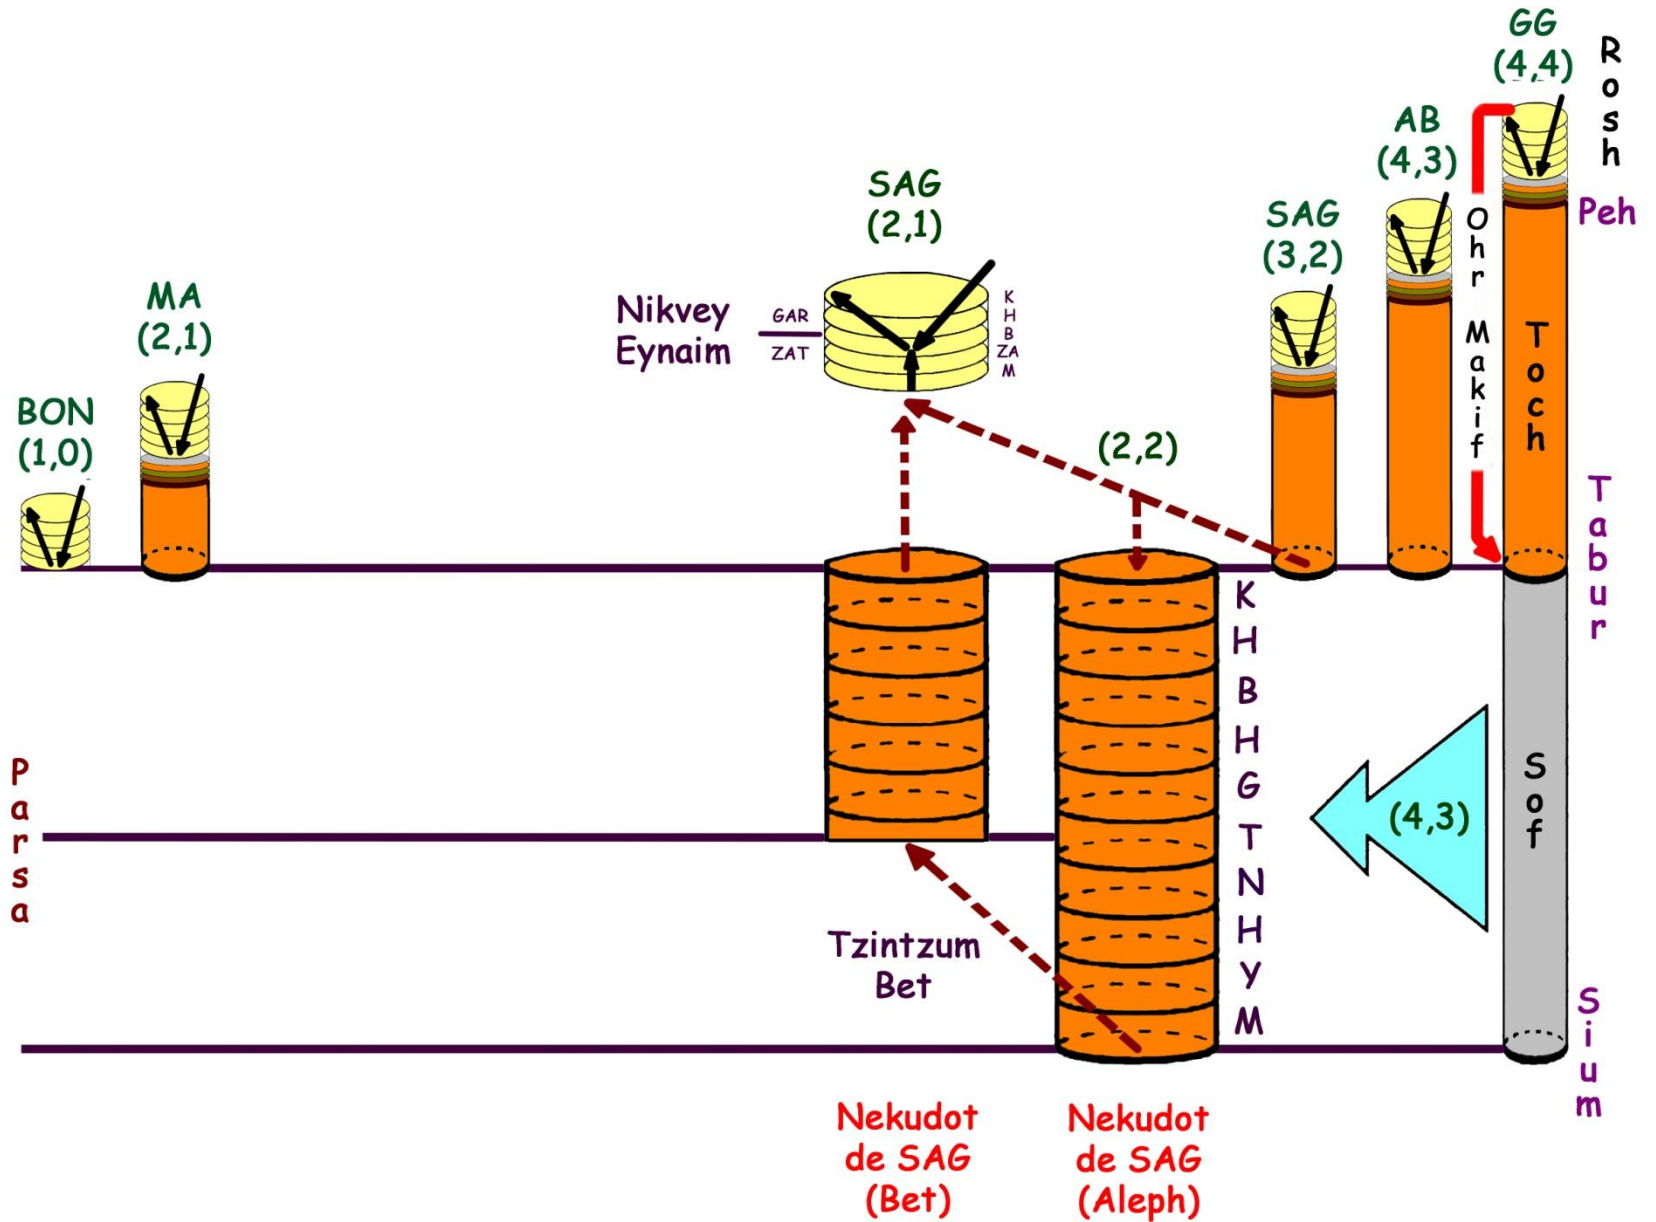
GG
(4,4)

Rosh

AB
(4,3)

SAG
(3,2)

Peh

Ohr Makif

Toch

SAG
(2,1)

Nikvey
Eynaim

GAR
ZAT

K
H
B
ZA
M

MA
(2,1)

BON
(1,0)

(2,2)

Tabur

K
H
B
H
G
T
N
H
Y
M

Sof

(4,3)

Parsa

Tzintzum
Bet

Sium

Nekudot
de SAG
(Bet)

Nekudot
de SAG
(Aleph)